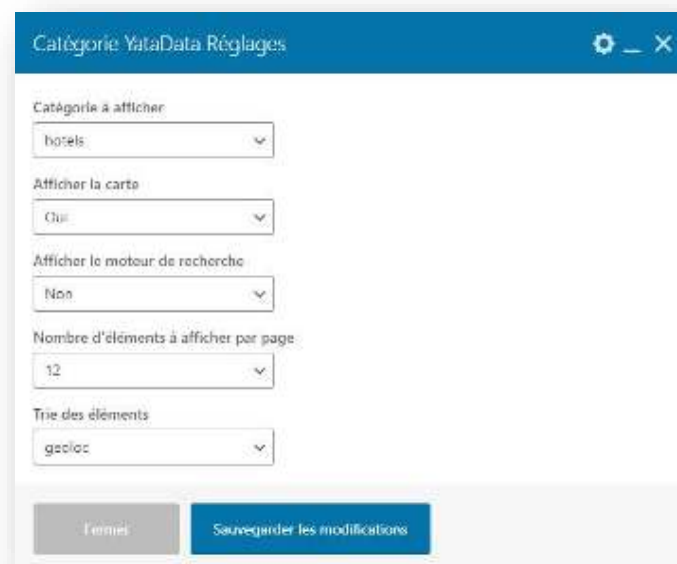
Catégorie YataData Réglages

Catégorie à afficher

hotels

Afficher la carte

Oui

Afficher le moteur de recherche

Non

Nombre d'éléments à afficher par page

12

Trie des éléments

geoloc

Fermer

Sauvegarder les modifications